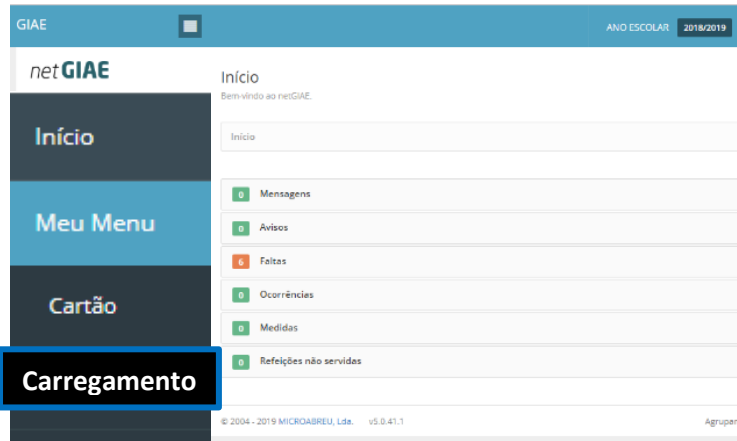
GIAE

ANO ESCOLAR 2018/2019

netGIAE

Início

Meu Menu

Cartão

Carregamento

Início
Bem-vindo ao netGIAE.

Início

0 Mensagens

0 Avisos

6 Faltas

0 Ocorrências

0 Medidas

0 Refeições não servidas

© 2004 - 2019 MICROABREU, Lda. v5.0.41.1

Agrupar